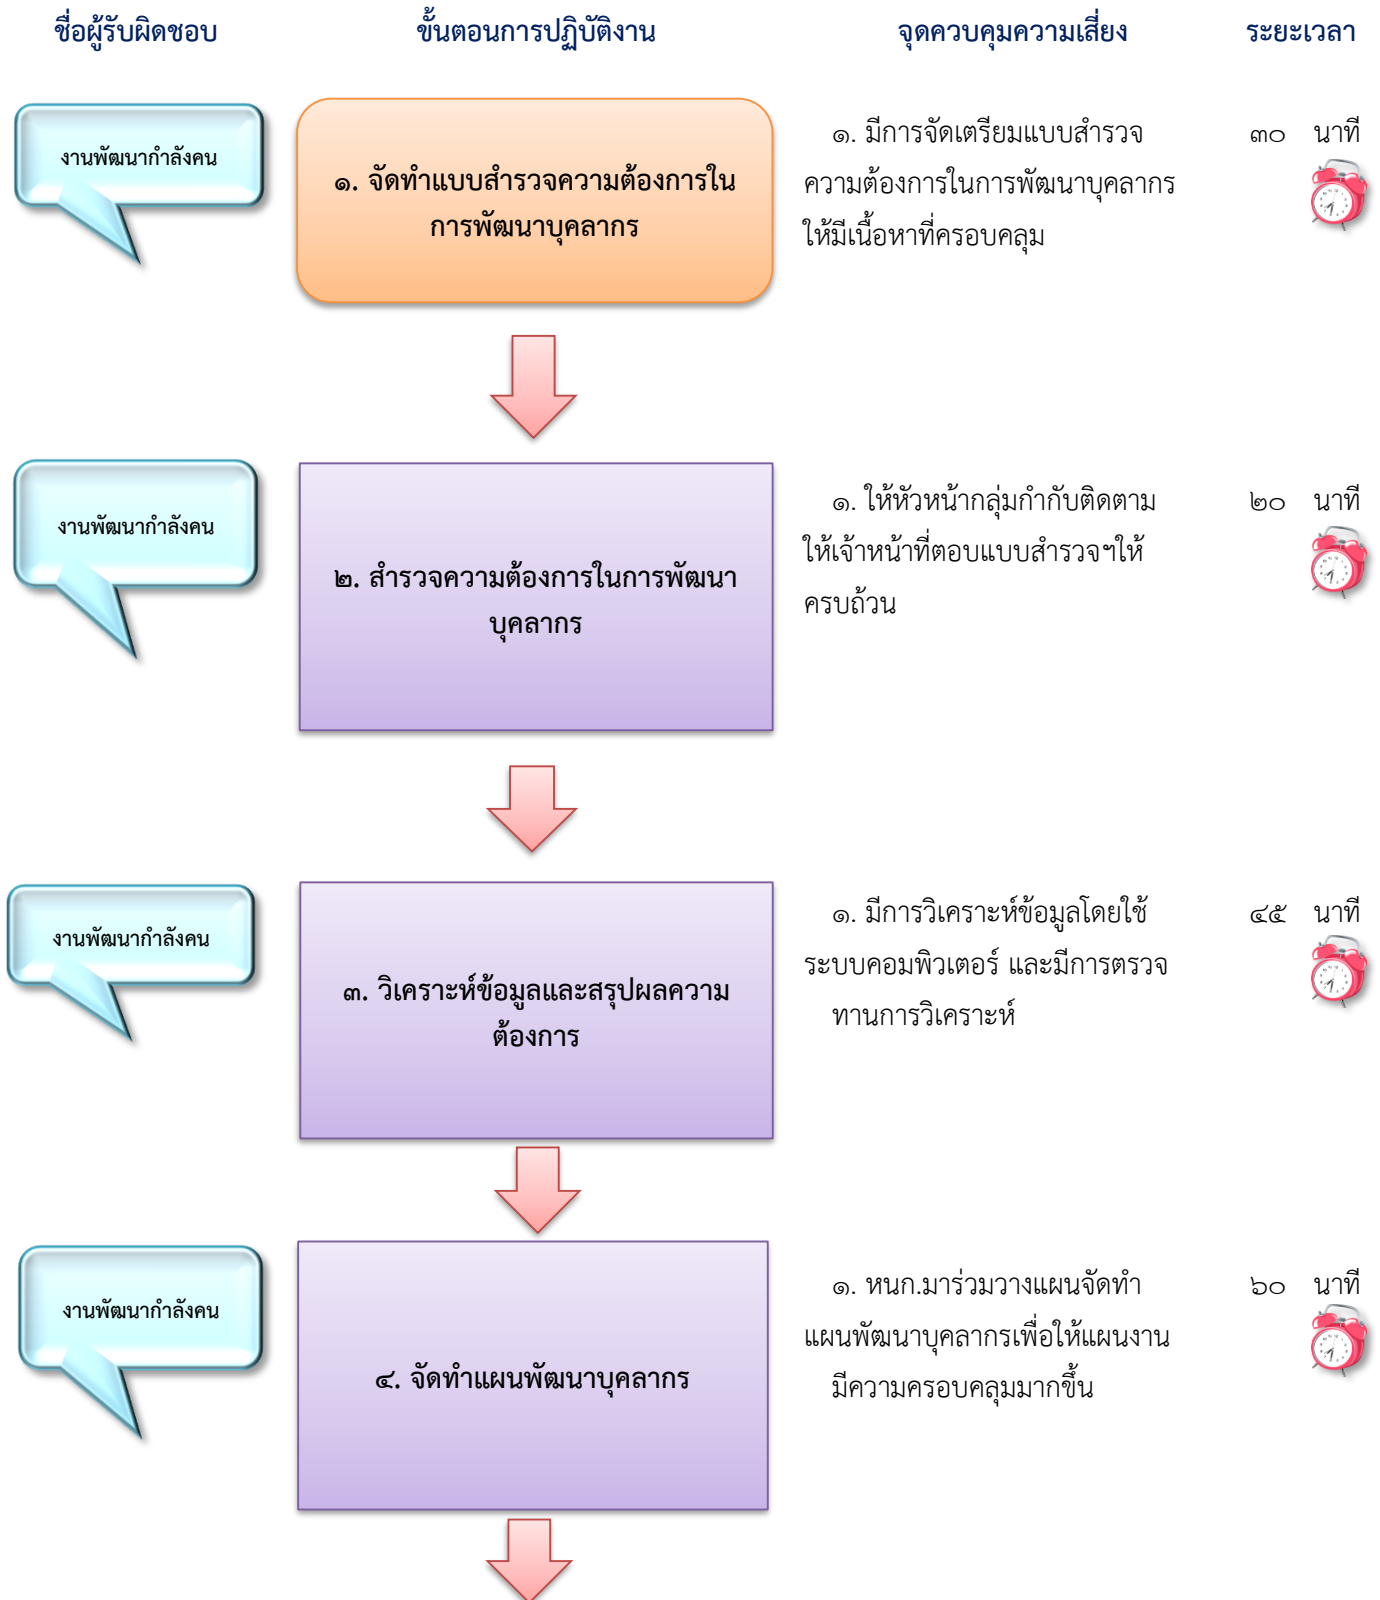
ชื่อผู้รับผิดชอบ

ขั้นตอนการปฏิบัติงาน

จุดควบคุมความเสี่ยง

ระยะเวลา

งานพัฒนากำลังคน

๑. จัดทำแบบสำรวจความต้องการในการพัฒนาบุคลากร

๑. มีการจัดเตรียมแบบสำรวจความต้องการในการพัฒนาบุคลากรให้มีเนื้อหาที่ครอบคลุม

๓๐ นาที

งานพัฒนากำลังคน

๒. สำรวจความต้องการในการพัฒนาบุคลากร

๑. ให้หัวหน้ากลุ่มกำกับติดตามให้เจ้าหน้าที่ตอบแบบสำรวจฯให้ครบถ้วน

๒๐ นาที

งานพัฒนากำลังคน

๓. วิเคราะห์ข้อมูลและสรุปผลความต้องการ

๑. มีการวิเคราะห์ข้อมูลโดยใช้ระบบคอมพิวเตอร์ และมีการตรวจทานการวิเคราะห์

๔๕ นาที

งานพัฒนากำลังคน

๔. จัดทำแผนพัฒนาบุคลากร

๑. หนก.มาร่วมวางแผนจัดทำแผนพัฒนาบุคลากรเพื่อให้แผนงานมีความครอบคลุมมากขึ้น

๖๐ นาที